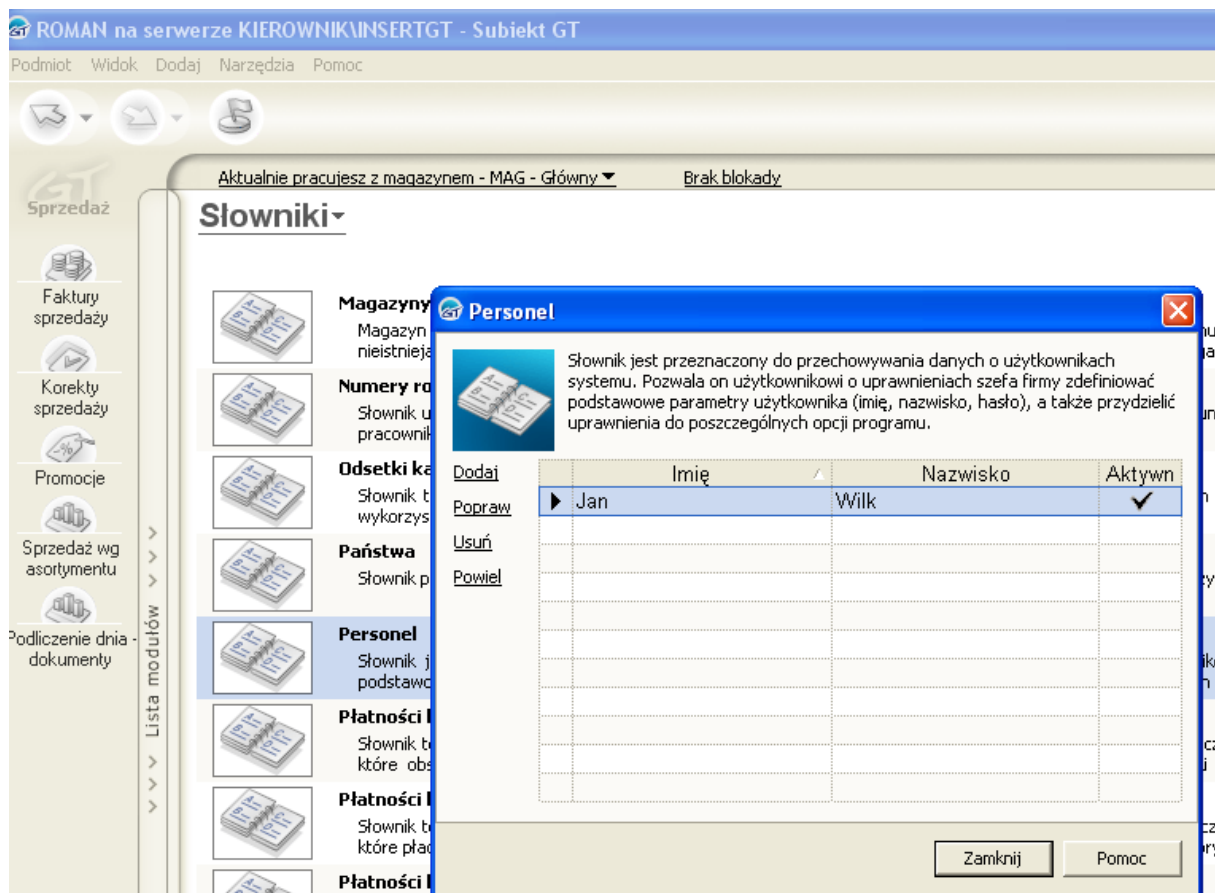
ROMAN na serwerze KIEROWNIK\INSERTGT - Subiekt GT

Podmiot Widok Dodaj Narzędzia Pomoc

Aktualnie pracujesz z magazynem - MAG - Główny

Brak blokady

Sprzedaż

Faktury sprzedaży

Korekty sprzedaży

Promocje

Sprzedaż wg asortymentu

Podliczenie dnia - dokumenty

Lista modułów

Słowniki

Magazyny
Magazyn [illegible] nieistnieją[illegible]

Numery ro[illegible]
Słownik u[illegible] pracownik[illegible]

Odsetki ka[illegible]
Słownik t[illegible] wykorzys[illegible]

Państwa
Słownik p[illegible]

Personel
Słownik j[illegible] podstawo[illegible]

Płatności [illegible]
Słownik t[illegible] które obs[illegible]

Płatności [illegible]
Słownik t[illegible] które płac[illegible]

Płatności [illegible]

Personel

Słownik jest przeznaczony do przechowywania danych o użytkownikach systemu. Pozwala on użytkownikowi o uprawnieniach szefa firmy zdefiniować podstawowe parametry użytkownika (imię, nazwisko, hasło), a także przydzielić uprawnienia do poszczególnych opcji programu.

Dodaj
Popraw
Usuń
Powiel

| Imię | Nazwisko | Aktywn |
|---|---|---|
| Jan | Wilk | ✔ |

Zamknij
Pomoc